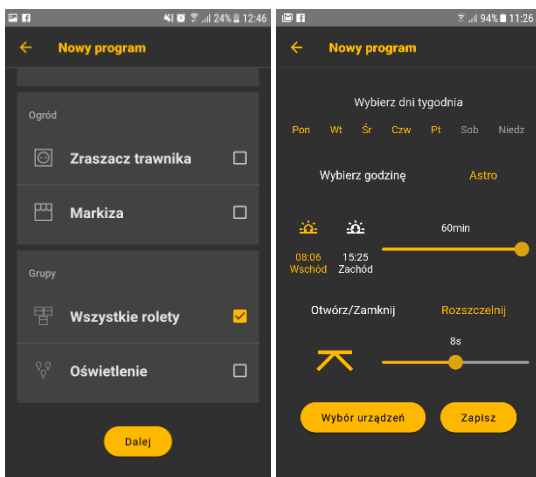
24% 12:46

Nowy program

Ogród

Zraszacz trawnika

Markiza

Grupy

Wszystkie rolety

Oświetlenie

Dalej

94% 11:26

Nowy program

Wybierz dni tygodnia

Pon Wt Śr Czw Pt Sob Niedz

Wybierz godzinę

Astro

60min

08:06
Wschód

15:25
Zachód

Otwórz/Zamknij

Rozszczelnij

8s

Wybór urządzeń

Zapisz